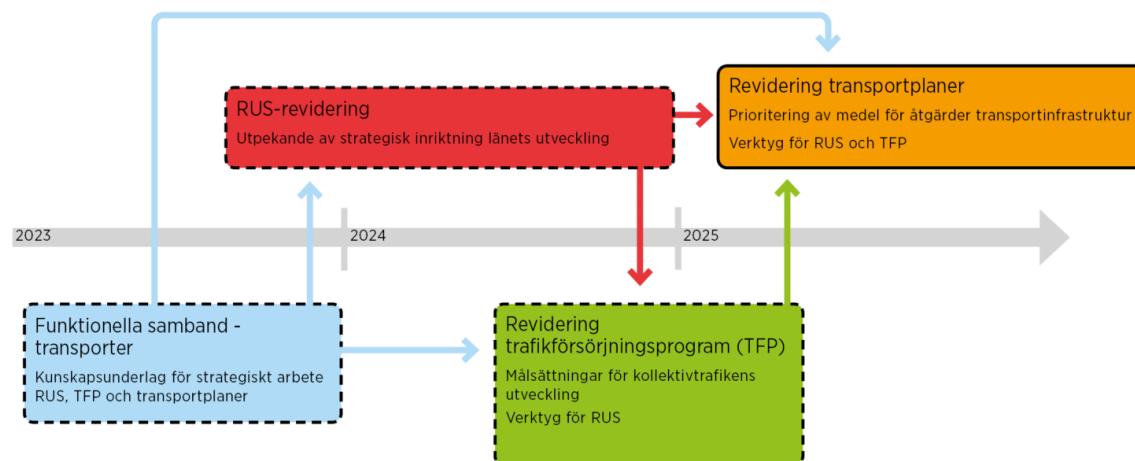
RUS-revidering

Utpekande av strategisk inriktning länets utveckling

Revidering transportplaner

Prioritering av medel för åtgärder transportinfrastruktur

Verktyg för RUS och TFP

2023

2024

2025

Funktionella samband - transporter

Kunskapsunderlag för strategiskt arbete RUS, TFP och transportplaner

Revidering trafikförsörjningsprogram (TFP)

Målsättningar för kollektivtrafikens utveckling

Verktyg för RUS